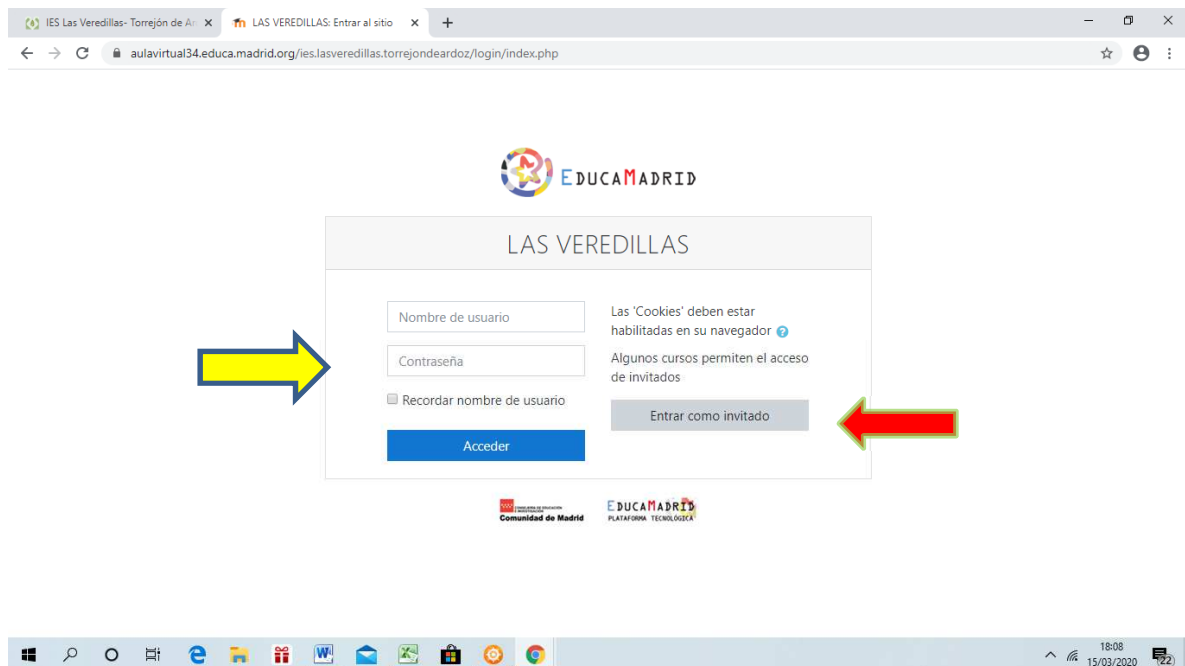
IES Las Veredillas- Torrejón de Ar ×
LAS VEREDILLAS: Entrar al sitio ×
+

aulavirtual34.educa.madrid.org/ies.lasveredillas.torrejondeardoz/login/index.php

EDUCAMADRID

LAS VEREDILLAS

Nombre de usuario

Contraseña

Recordar nombre de usuario

Acceder

Las 'Cookies' deben estar habilitadas en su navegador

Algunos cursos permiten el acceso de invitados

Entrar como invitado

Comunidad de Madrid

EDUCAMADRID
PLATAFORMA TECNOLÓGICA

18:08
15/03/2020
22